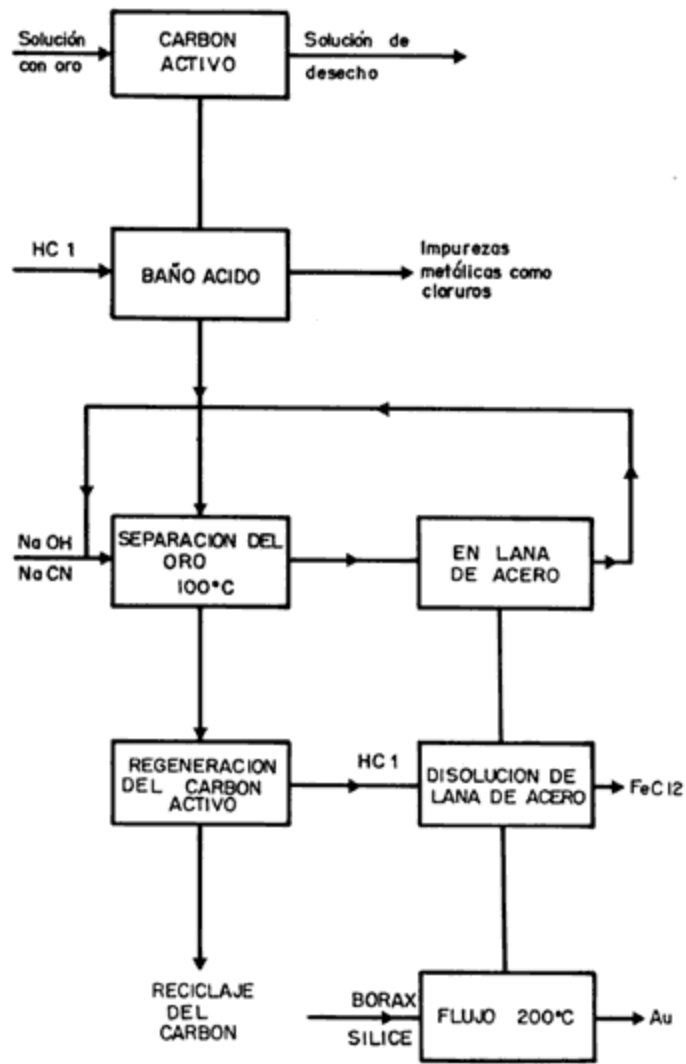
Solución con oro

CARBON ACTIVO

Solución de desecho

HC 1

BAÑO ACIDO

Impurezas metálicas como cloruros

Na OH

Na CN

SEPARACION DEL ORO 100°C

EN LANA DE ACERO

REGENERACION DEL CARBON ACTIVO

HC 1

DISOLUCION DE LANA DE ACERO

FeC l2

RECICLAJE DEL CARBON

BORAX

SILICE

FLUJO 200°C

Au